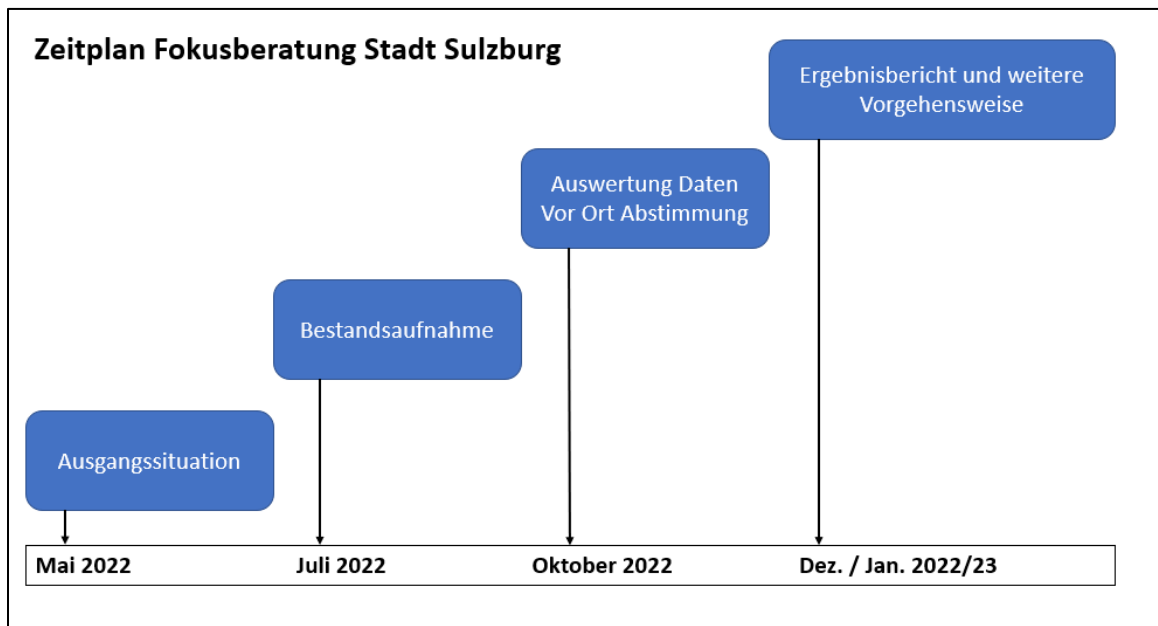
Zeitplan Fokusberatung Stadt Sulzburg

Ausgangssituation

Bestandsaufnahme

Auswertung Daten
Vor Ort Abstimmung

Ergebnisbericht und weitere Vorgehensweise

Mai 2022

Juli 2022

Oktober 2022

Dez. / Jan. 2022/23